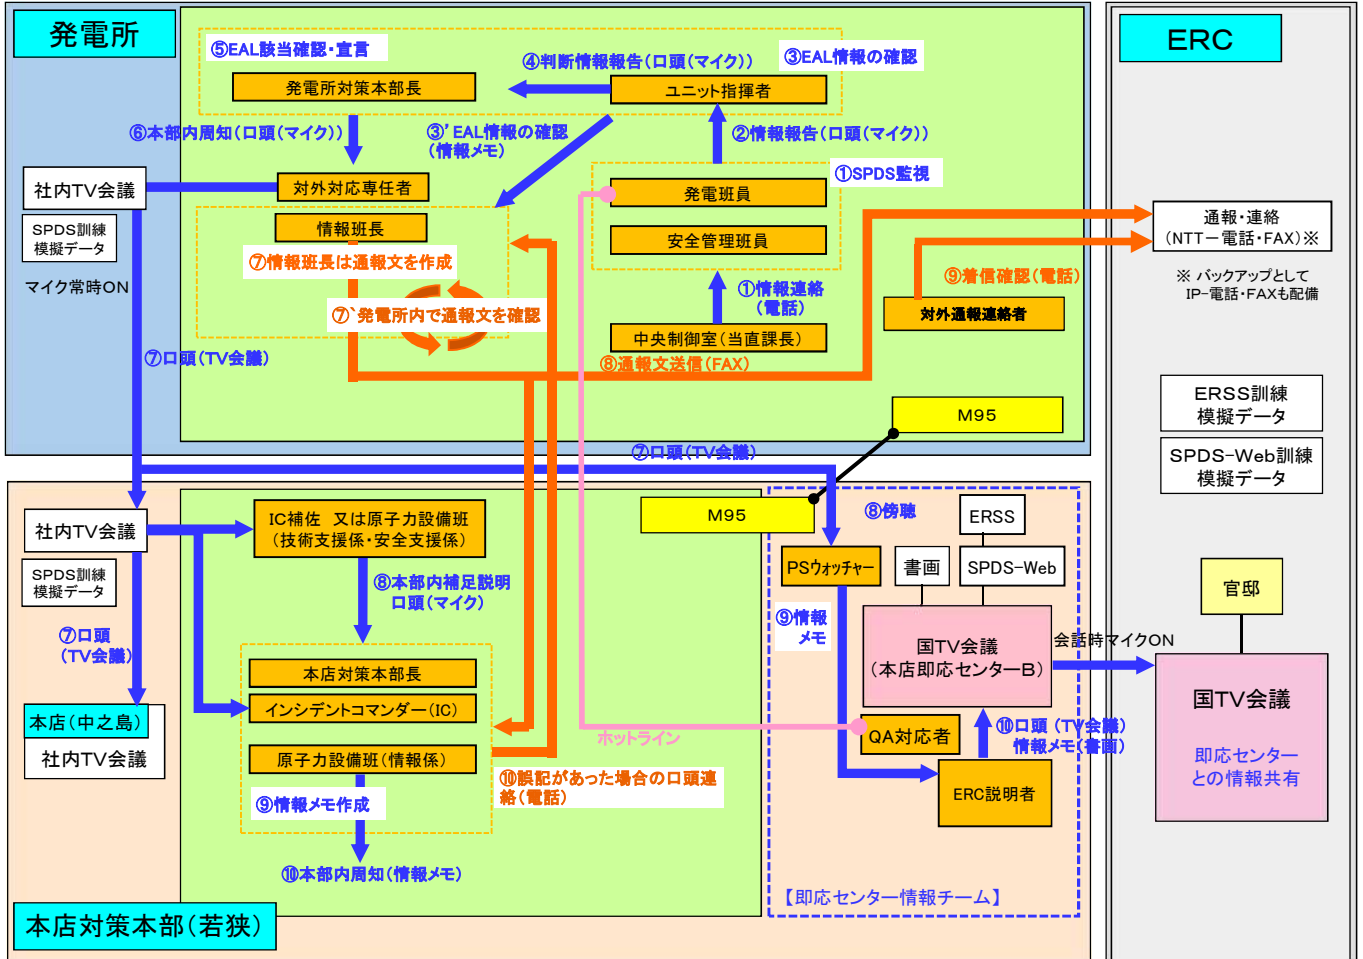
発電所

⑤EAL該当確認・宣言

発電所対策本部長

④判断情報報告（口頭（マイク））

③EAL情報の確認

ユニット指揮者

⑥本部内周知（口頭（マイク））

③' EAL情報の確認（情報メモ）

②情報報告（口頭（マイク））

①SPDS監視

社内TV会議

SPDS訓練模擬データ

マイク常時ON

対外対応専任者

発電班員

安全管理班員

情報班長

⑦情報班長は通報文を作成

⑦' 発電所内で通報文を確認

①情報連絡（電話）

中央制御室（当直課長）

⑨着信確認（電話）

対外通報連絡者

⑧通報文送信（FAX）

⑦口頭（TV会議）

M95

ERC

通報・連絡（NTT一電話・FAX）※

※ バックアップとしてIP-電話・FAXも配備

ERSS訓練模擬データ

SPDS-Web訓練模擬データ

⑦口頭（TV会議）

社内TV会議

SPDS訓練模擬データ

⑦口頭（TV会議）

本店（中之島）

社内TV会議

IC補佐 又は原子力設備班（技術支援・安全支援）

⑧本部内補足説明口頭（マイク）

本部対策本部長

インシデントコマンダー（IC）

原子力設備班（情報係）

⑨情報メモ作成

⑩本部内周知（情報メモ）

⑩誤記があった場合の口頭連絡（電話）

ホットライン

M95

⑧傍聴

ERSS

PSウォッチャー

書画

SPDS-Web

⑨情報メモ

国TV会議（本店即応センターB）

QA対応者

⑩口頭（TV会議）情報メモ（書画）

ERC説明者

会話時マイクON

官邸

国TV会議

即応センターとの情報共有

【即応センター情報チーム】

本店対策本部（若狭）